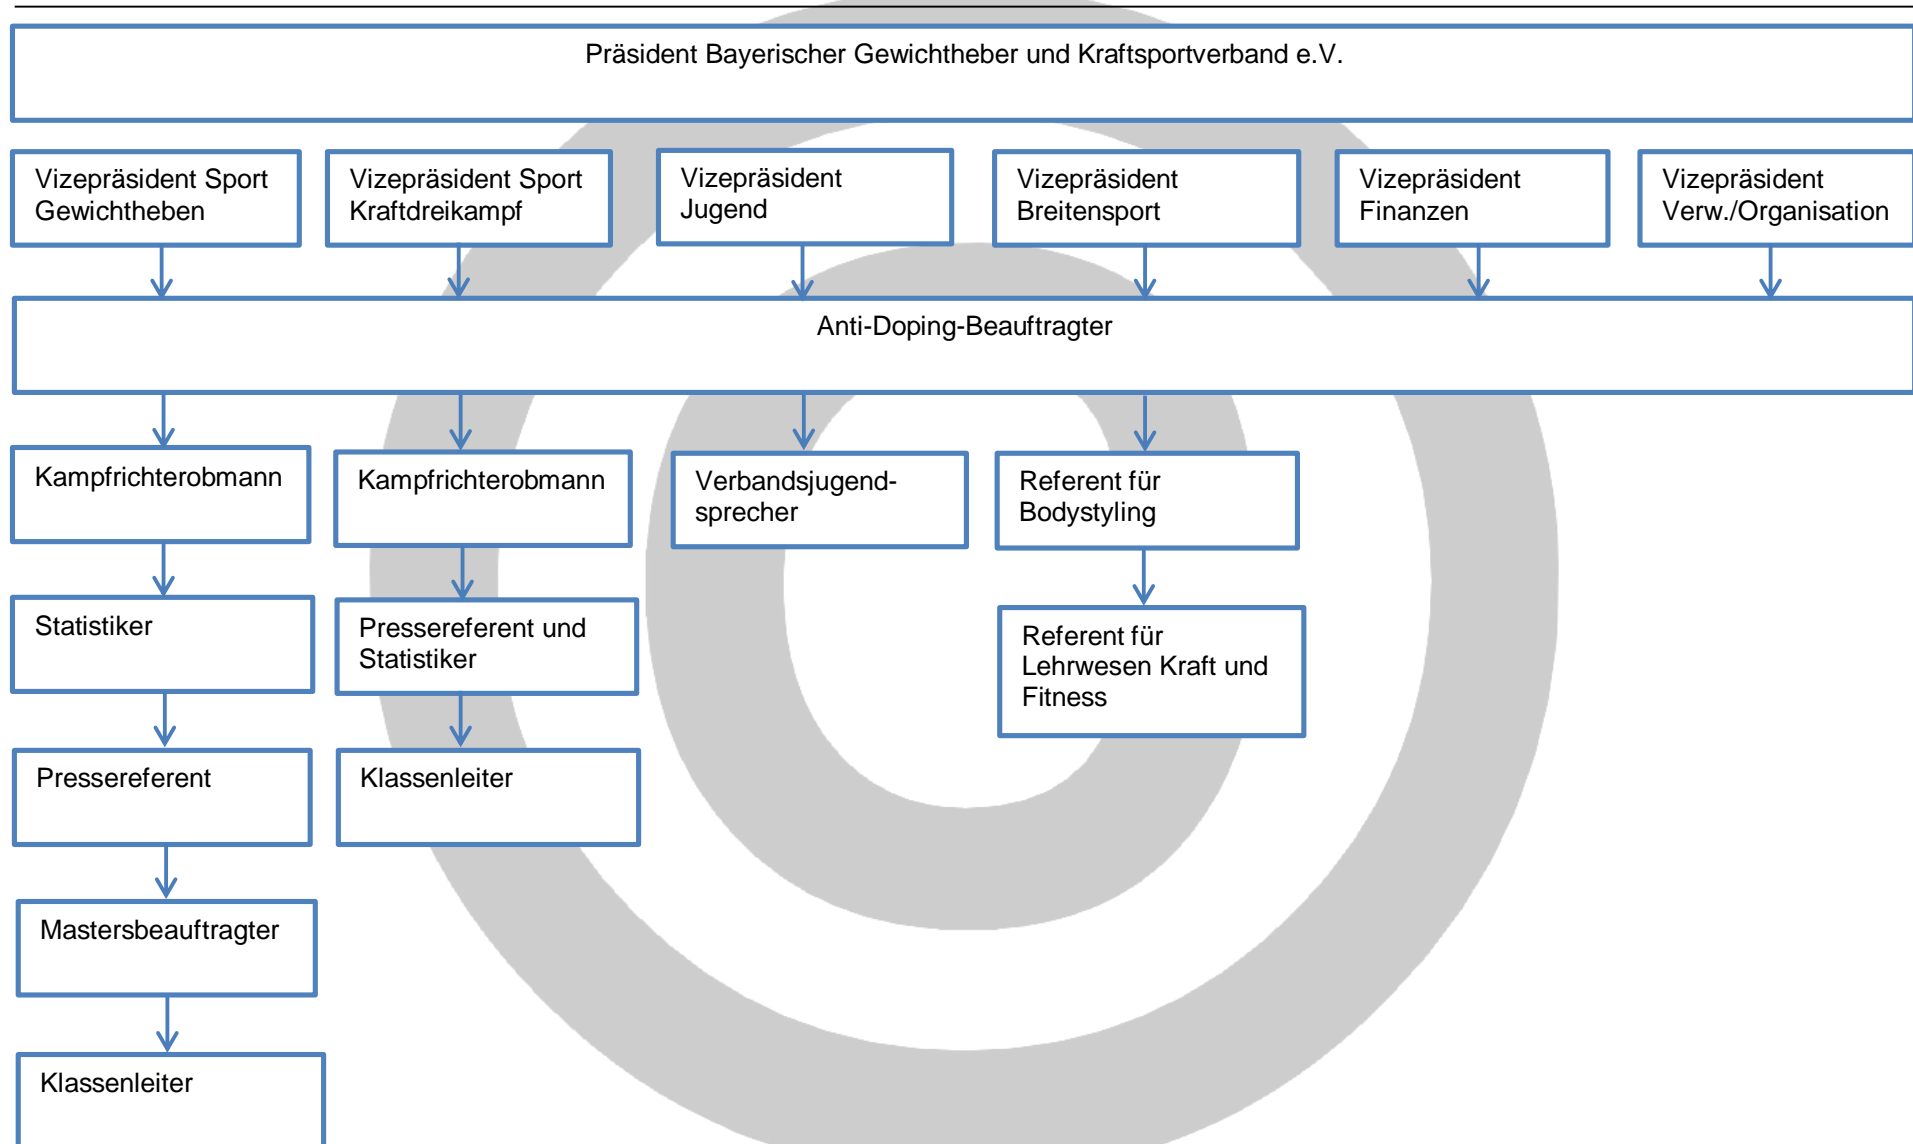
Präsident Bayerischer Gewichtheber und Kraftsportverband e.V.

Vizepräsident Sport Gewichtheben

Vizepräsident Sport Kraftdreikampf

Vizepräsident Jugend

Vizepräsident Breitensport

Vizepräsident Finanzen

Vizepräsident Verw./Organisation

Anti-Doping-Beauftragter

Kampfrichterobmann

Statistiker

Pressereferent

Mastersbeauftragter

Klassenleiter

Kampfrichterobmann

Pressereferent und Statistiker

Klassenleiter

Verbandsjugendsprecher

Referent für Bodystyling

Referent für Lehrwesen Kraft und Fitness